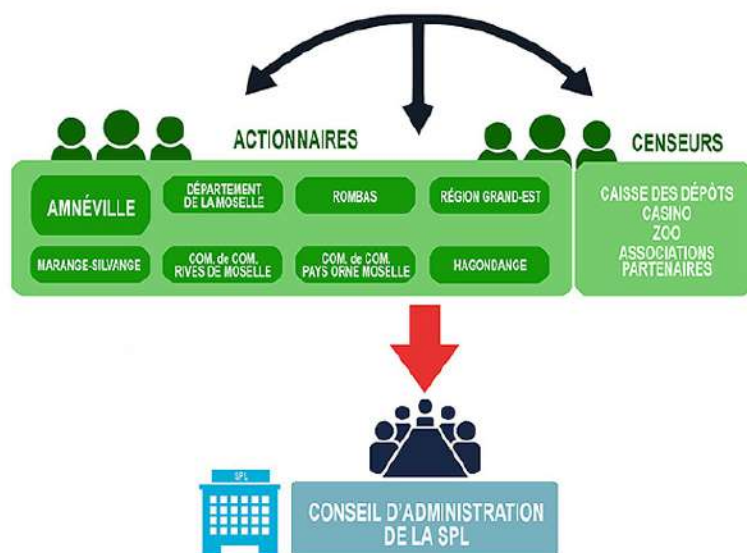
ACTIONNAIRES

CENSEURS

AMNÉVILLE

DÉPARTEMENT DE LA MOSELLE

ROMBAS

RÉGION GRAND-EST

MARANGE-SILVANGE

COM. de COM. RIVES DE MOSELLE

COM. de COM. PAYS ORNE MOSELLE

HAGONDANGE

CAISSE DES DÉPÔTS
CASINO
ZOO
ASSOCIATIONS PARTENAIRES

SPL

CONSEIL D'ADMINISTRATION DE LA SPL